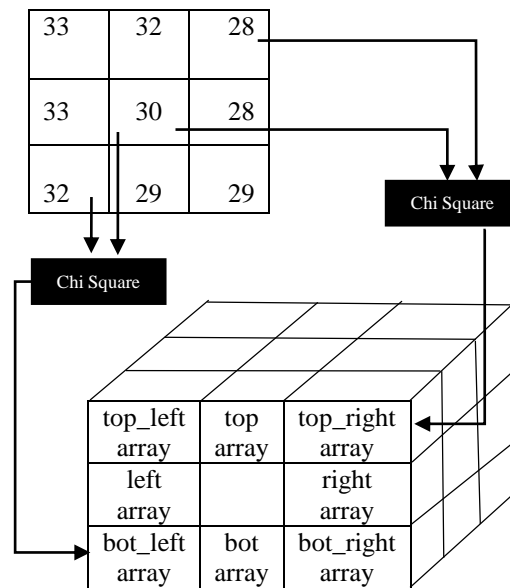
| 33 | 32 | 28 |
|---|---|---|
| 33 | 30 | 28 |
| 32 | 29 | 29 |

Chi Square

Chi Square

| top_left array | top array | top_right array |
|---|---|---|
| left array | | right array |
| bot_left array | bot array | bot_right array |